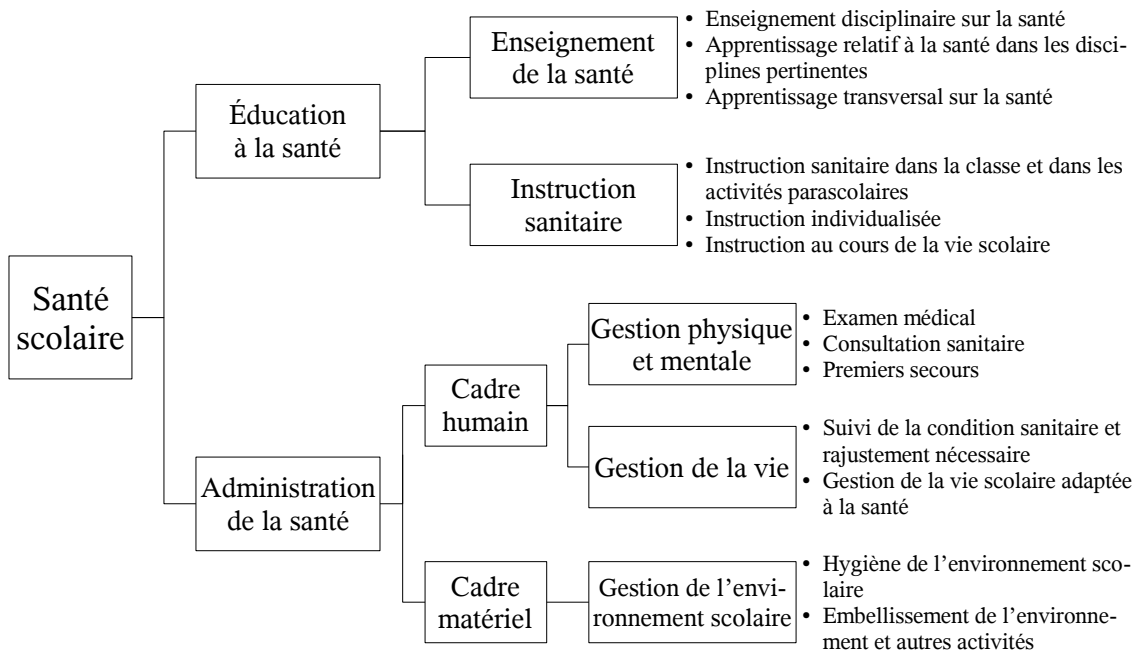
Santé scolaire

Éducation à la santé

Enseignement de la santé

- Enseignement disciplinaire sur la santé
- Apprentissage relatif à la santé dans les disciplines pertinentes
- Apprentissage transversal sur la santé

Instruction sanitaire

- Instruction sanitaire dans la classe et dans les activités parascolaires
- Instruction individualisée
- Instruction au cours de la vie scolaire

Administration de la santé

Cadre humain

Gestion physique et mentale

- Examen médical
- Consultation sanitaire
- Premiers secours

Gestion de la vie

- Suivi de la condition sanitaire et rajustement nécessaire
- Gestion de la vie scolaire adaptée à la santé

Cadre matériel

Gestion de l'environnement scolaire

- Hygiène de l'environnement scolaire
- Embellissement de l'environnement et autres activités